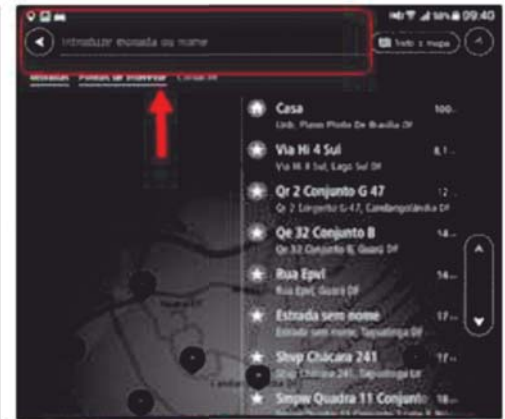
09:40

Introduzir morada ou nome

Texto a mapa

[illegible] Pontos de interesse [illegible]

Casa
Lindo, Plano Piloto de Brasília DF
100...

Via Hi 4 Sul
Via HI 4 Sul, Lago Sul DF
8,1...

Qr 2 Conjunto G 47
Qr 2 Conjunto G 47, Candangolândia DF
12...

Qe 32 Conjunto B
Qe 32 Conjunto B, Guará DF
14...

Rua Epvl
Rua Epvl, Guará DF
14...

Estrada sem nome
Estrada sem nome, Taguatinga DF
17...

Shvp Chácara 241
Shvp Chácara 241, Taguatinga DF
17...

Shvp Quadra 11 Conjunto
18...